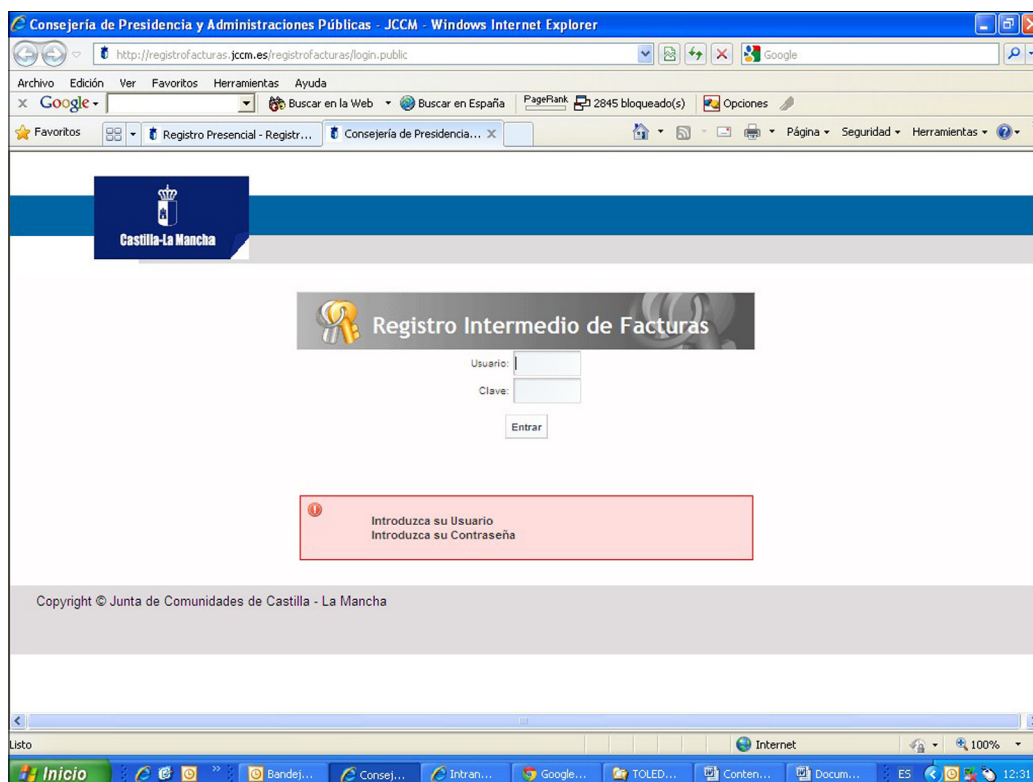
Consejería de Presidencia y Administraciones Públicas - JCCM - Windows Internet Explorer

http://registrofacturas.jccm.es/registrofacturas/login.public

Google

Archivo Edición Ver Favoritos Herramientas Ayuda

Google Buscar en la Web Buscar en España PageRank 2845 bloqueado(s) Opciones

Favoritos Registro Presencial - Registr... Consejería de Presidencia...

Página Seguridad Herramientas

Castilla-La Mancha

Registro Intermedio de Facturas

Usuario:

Clave:

Entrar

Introduzca su Usuario
Introduzca su Contraseña

Copyright © Junta de Comunidades de Castilla - La Mancha

Listo

Internet

100%

Inicio Bandej... Consej... Intran... Google... TOLED... Conten... Docum... ES 12:31